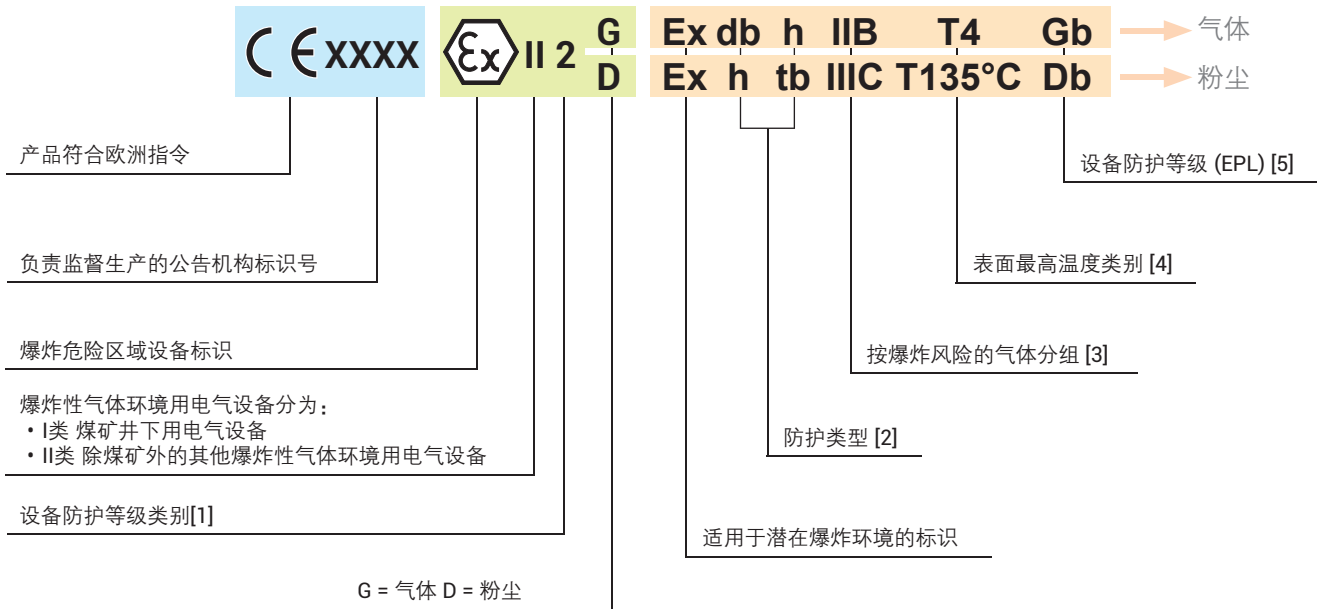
CE XXXX

Ex II 2 G D

Ex db h IIB T4 Gb 气体

Ex h tb IIIC T135°C Db 粉尘

产品符合欧洲指令

负责监督生产的公告机构标识号

爆炸危险区域设备标识

爆炸性气体环境用电气设备分为：
・I类 煤矿井下用电气设备
・II类 除煤矿外的其他爆炸性气体环境用电气设备

设备防护等级类别[1]

G = 气体 D = 粉尘

设备防护等级 (EPL) [5]

表面最高温度类别 [4]

按爆炸风险的气体分组 [3]

防护类型 [2]

适用于潜在爆炸环境的标识